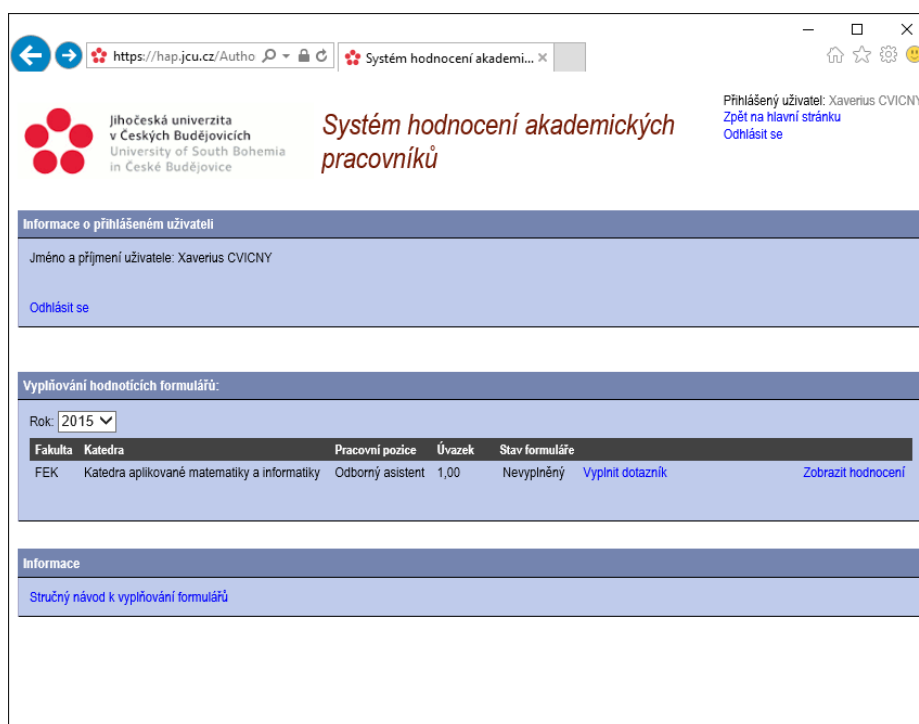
https://hap.jcu.cz/Autho
Systém hodnocení akademi...

Jihočeská univerzita v Českých Budějovicích
University of South Bohemia in České Budějovice

Systém hodnocení akademických pracovníků

Přihlášený uživatel: Xaverius CVICNY
Zpět na hlavní stránku
Odhlásit se

Informace o přihlášeném uživateli

Jméno a příjmení uživatele: Xaverius CVICNY

Odhlásit se

Vyplňování hodnotících formulářů:

Rok: 2015

| Fakulta | Katedra | Pracovní pozice | Úvazek | Stav formuláře | | |
|---|---|---|---|---|---|---|
| FEK | Katedra aplikované matematiky a informatiky | Odborný asistent | 1,00 | Nevyplněný | Vyplnit dotazník | Zobrazit hodnocení |

Informace

Stručný návod k vyplňování formulářů